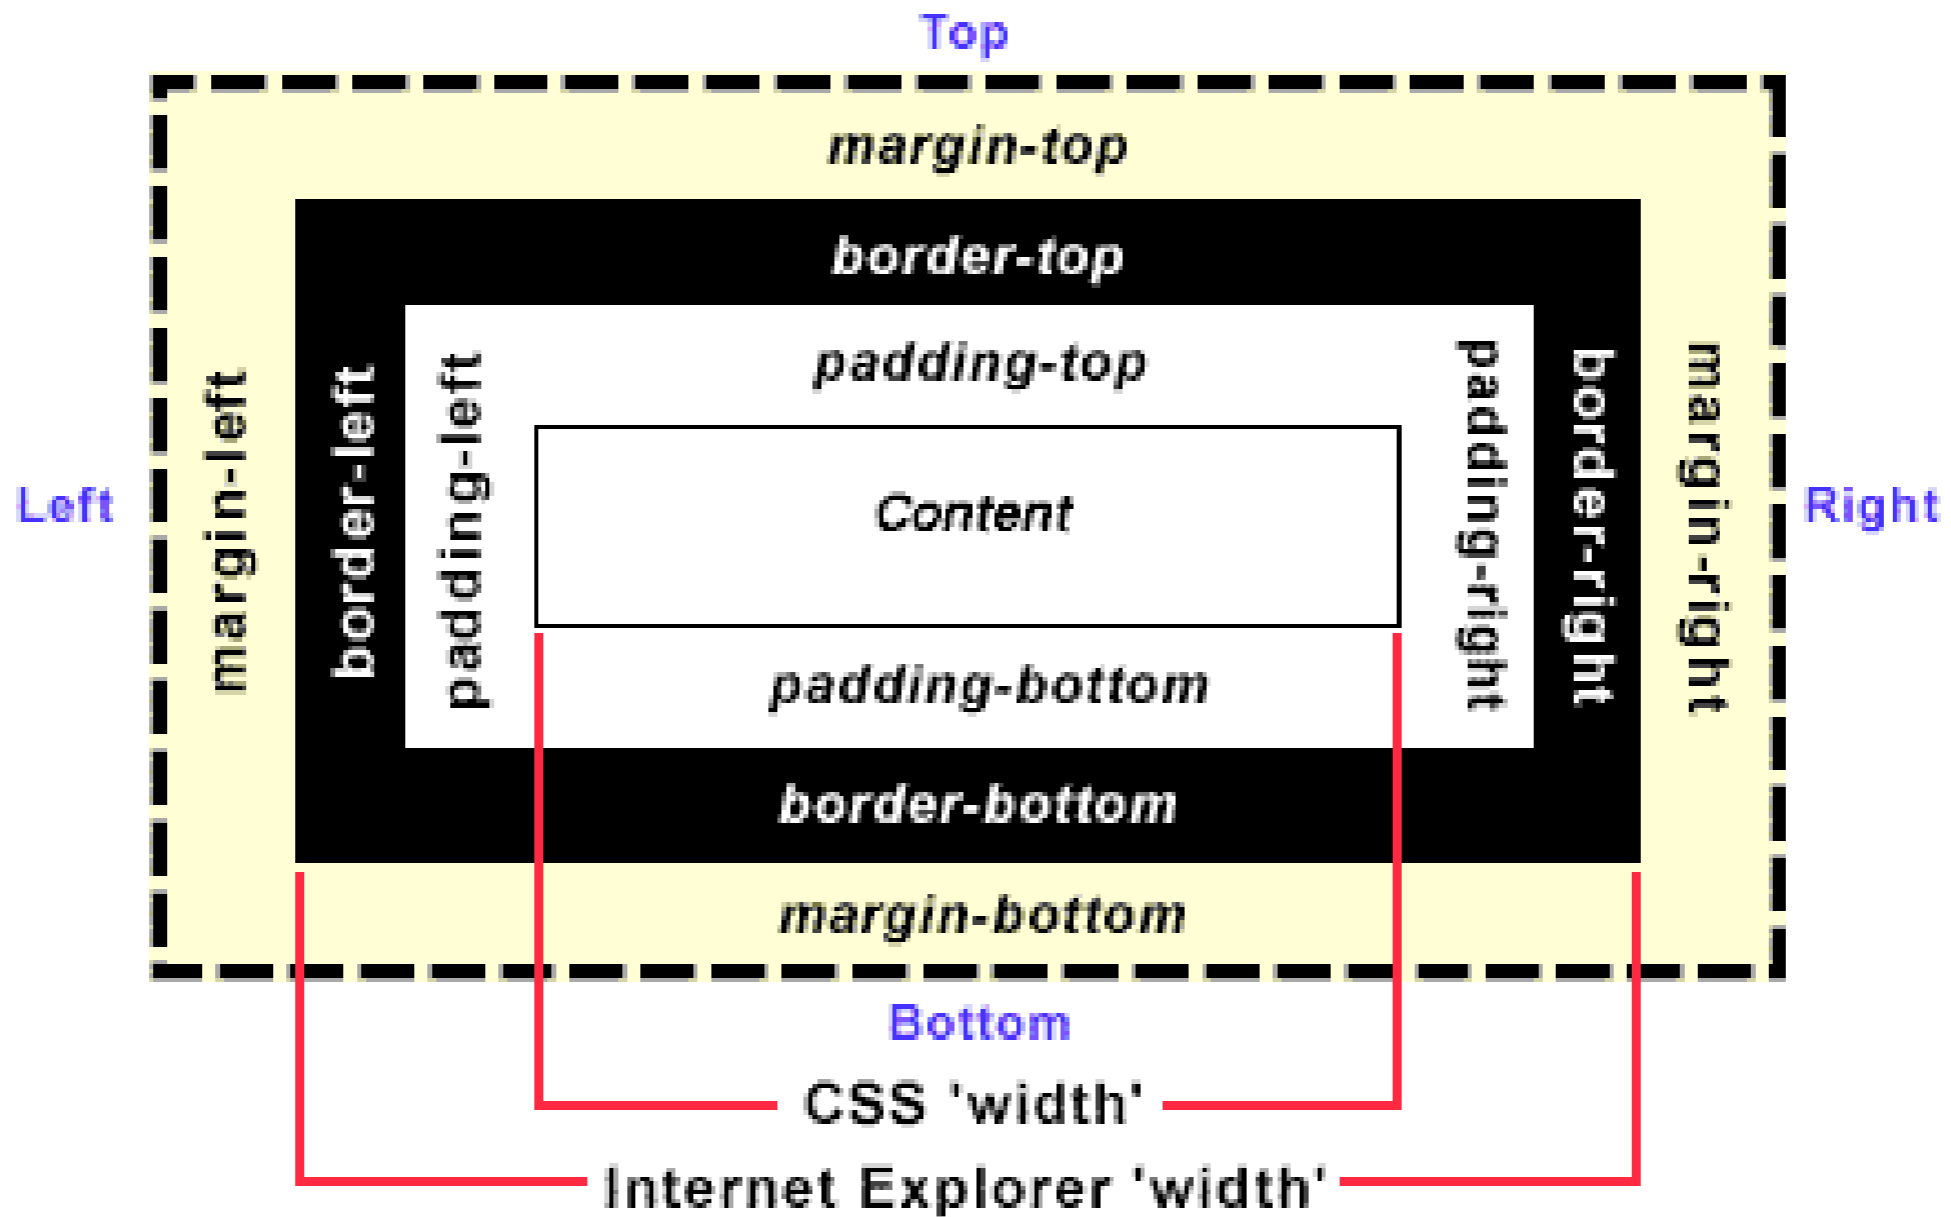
Top

margin-top

border-top

Left

margin-left

border-left

padding-left

padding-top

Content

padding-bottom

padding-right

border-right

margin-right

Right

border-bottom

margin-bottom

Bottom

CSS 'width'

Internet Explorer 'width'